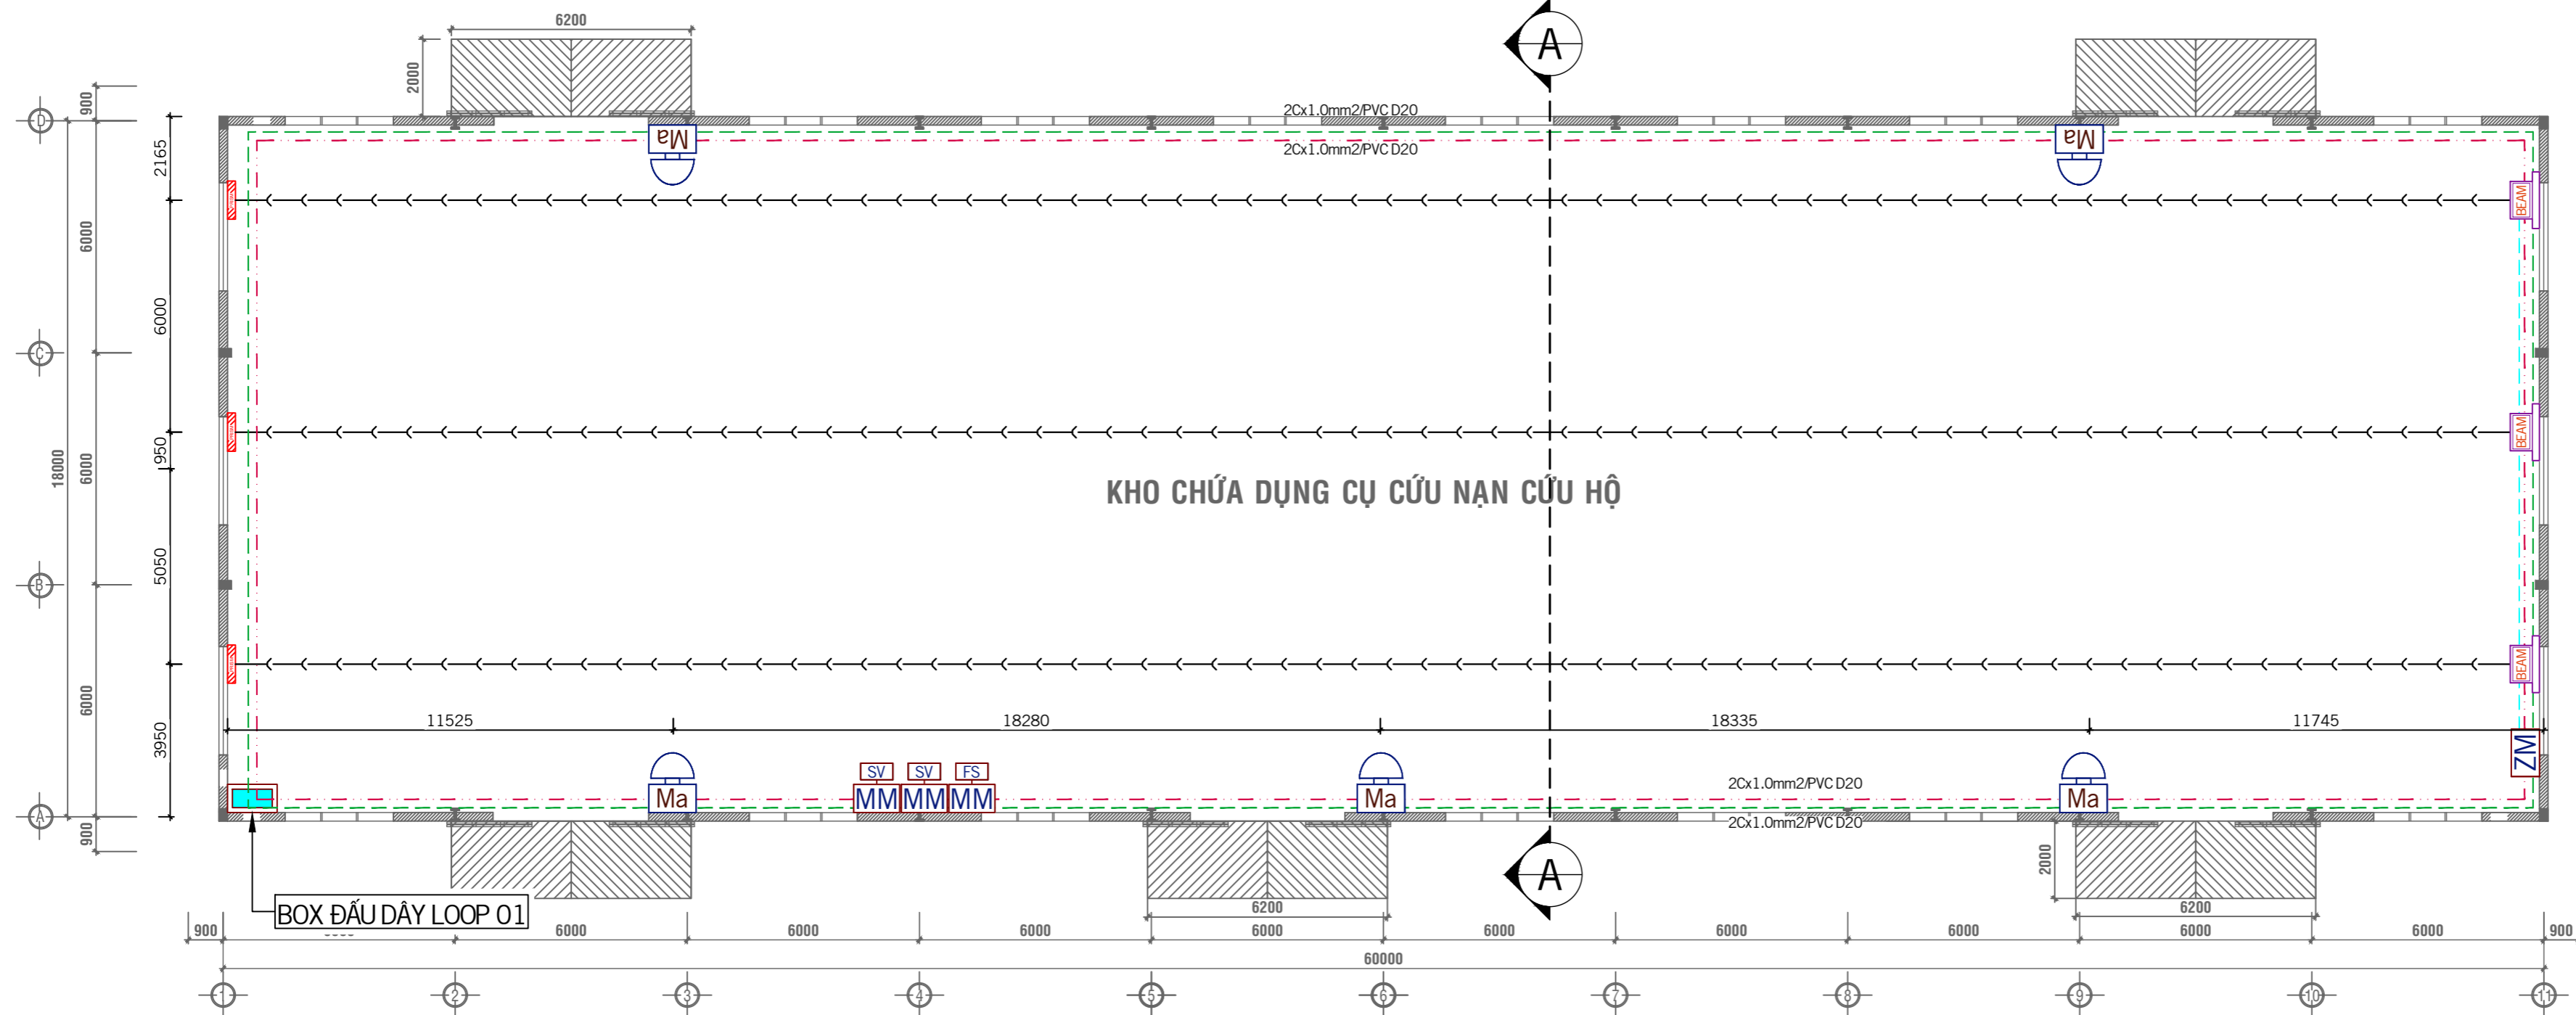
6200
2000
A
2Cx1.0mm2/PVC D20
2Cx1.0mm2/PVC D20
Ma
Ma
D
900
2165
6000
6000
C
950
6000
18000
BEAM
BEAM
BEAM
KHO CHỨA DỤNG CỤ CỨU NẠN CỨU HỘ
5050
B
6000
3950
11525
18280
18335
11745
ZM
Ma
SV
SV
FS
MM
MM
MM
Ma
2Cx1.0mm2/PVC D20
Ma
2Cx1.0mm2/PVC D20
A
900
A
2000
BOX ĐẤU DÂY LOOP 01
6200
6200
900
6000
6000
6000
6000
6000
6000
6000
6000
6000
900
60000
1
2
3
4
5
6
7
8
9
10
11